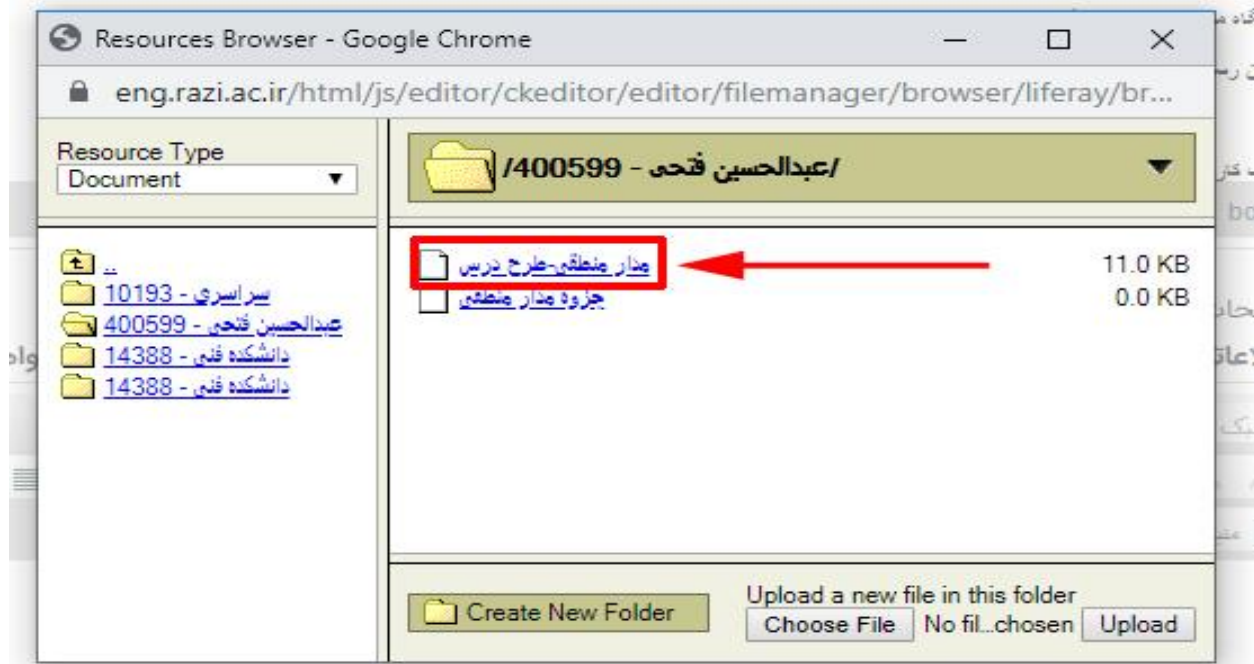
Resources Browser - Google Chrome

eng.razi.ac.ir/html/js/editor/ckeditor/editor/filemanager/browser/liferay/br...

Resource Type
Document

/عبدالحسین فتحی - 400599/

..
سراسری - 10193
عبدالحسین فتحی - 400599
دانشکده فنی - 14388
دانشکده فنی - 14388

مدار منطقی-طرح درس 11.0 KB
جزوه مدار منطقی 0.0 KB

Create New Folder

Upload a new file in this folder
Choose File No fil...chosen Upload